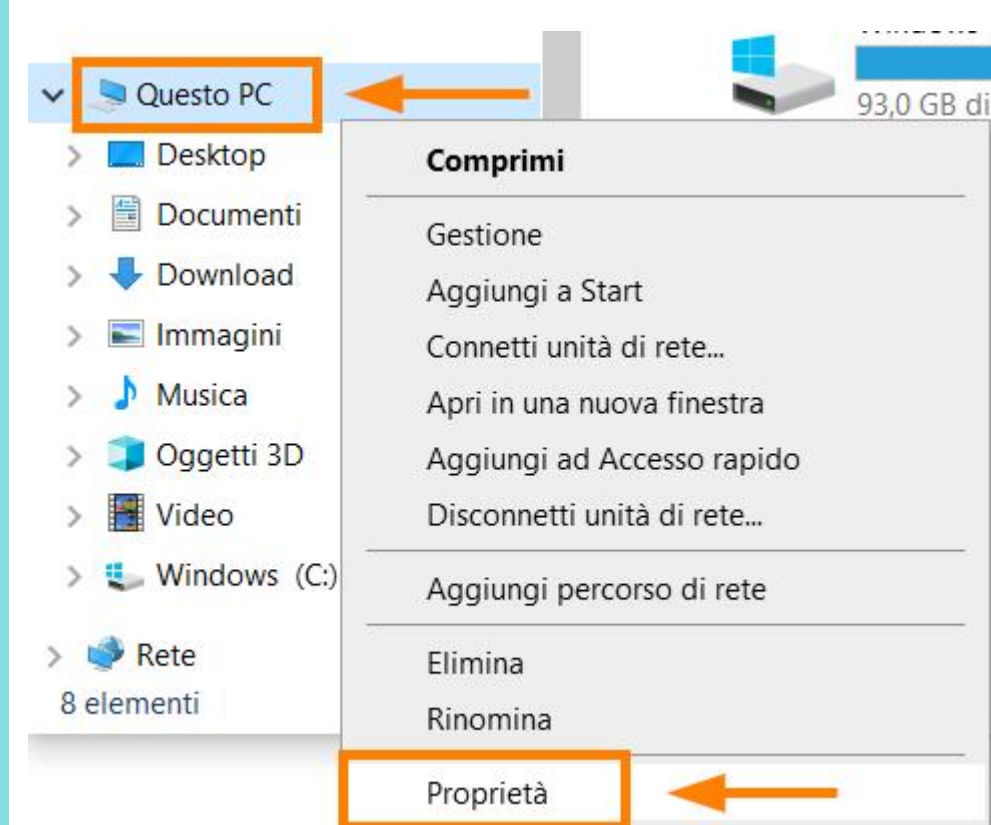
Questo PC
Desktop
Documenti
Download
Immagini
Musica
Oggetti 3D
Video
Windows (C:)
Rete
8 elementi

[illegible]
93,0 GB di

Comprimi
Gestione
Aggiungi a Start
Connetti unità di rete...
Apri in una nuova finestra
Aggiungi ad Accesso rapido
Disconnetti unità di rete...
Aggiungi percorso di rete
Elimina
Rinomina
Proprietà